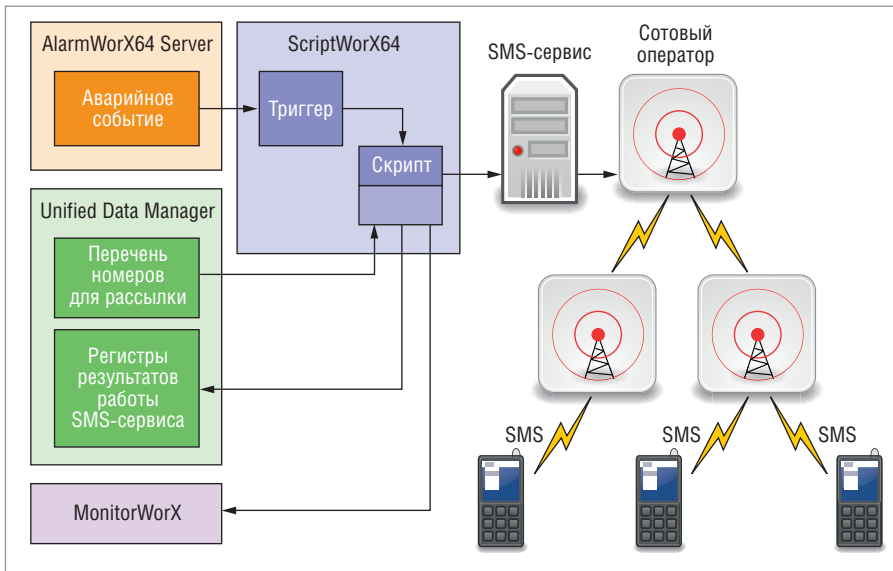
AlarmWorX64 Server

Аварийное событие

ScriptWorX64

Триггер

Скрипт

SMS-сервис

Сотовый оператор

Unified Data Manager

Перечень номеров для рассылки

Регистры результатов работы SMS-сервиса

MonitorWorX

SMS

SMS

SMS